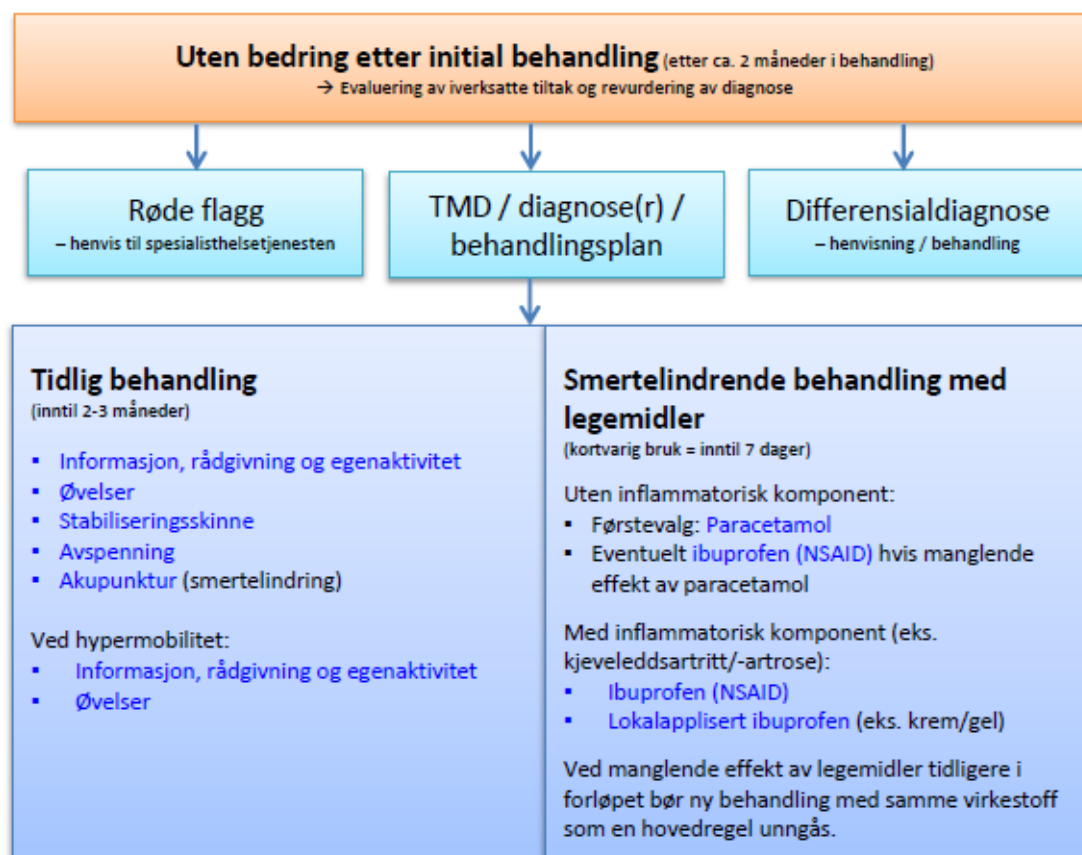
Uten bedring etter initial behandling (etter ca. 2 måneder i behandling)
→ Evaluering av iverksatte tiltak og revurdering av diagnose

Røde flagg
– henvis til spesialisthelsetjenesten

TMD / diagnose(r) / behandlingsplan

Differensialdiagnose
– henvisning / behandling

Tidlig behandling
(inntil 2-3 måneder)

- Informasjon, rådgivning og egenaktivitet
- Øvelser
- Stabiliseringsskinne
- Avspenning
- Akupunktur (smertelindring)

Ved hypermobilitet:
- Informasjon, rådgivning og egenaktivitet
- Øvelser

Smertelindrende behandling med legemidler
(kortvarig bruk = inntil 7 dager)

Uten inflammatorisk komponent:
- Førstevalg: Paracetamol
- Eventuelt ibuprofen (NSAID) hvis manglende effekt av paracetamol

Med inflammatorisk komponent (eks. kjeveleddsartritt/-artrose):
- Ibuprofen (NSAID)
- Lokalapplisert ibuprofen (eks. krem/gel)

Ved manglende effekt av legemidler tidligere i forløpet bør ny behandling med samme virkestoff som en hovedregel unngås.